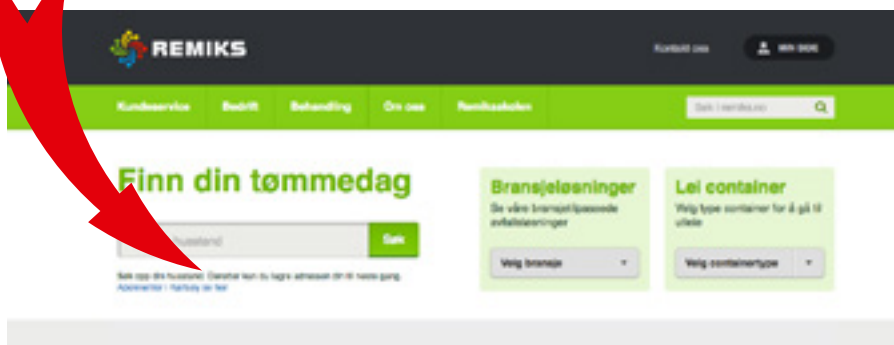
REMIKS

Kontakt oss

MIN SIDE

Kundeservice

Bedrift

Behandling

Om oss

Remiksskolen

Søk i remiks.no

Finn din tømmedag

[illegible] husstand

Søk

Søk opp din husstand. Deretter kan du lagre adressen din til neste gang.

Abonnenter i Karlsøy se her

Bransjeløsninger

Se våre bransjetilpassede avfallsløsninger

Velg bransje

Lei container

Velg type container for å gå til utleie

Velg containertype